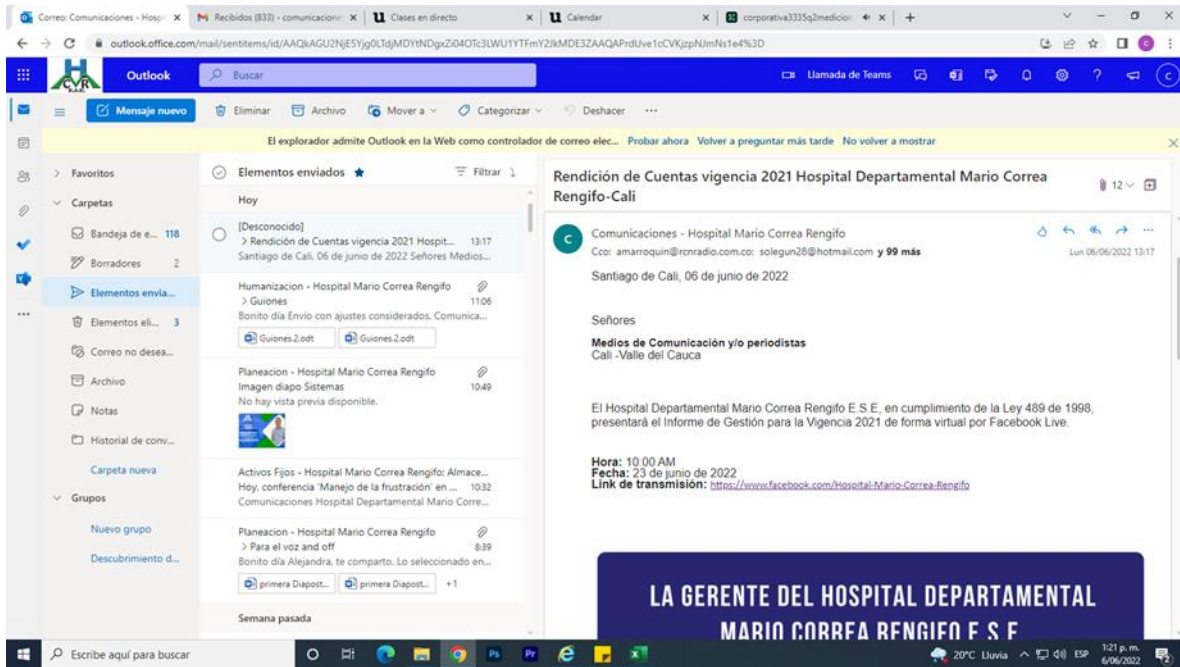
Correo: Comunicaciones - Hosp ×
Recibidos (833) - comunicacione ×
Clases en directo ×
Calendar ×
corporativa3335q2medicion ×
+

outlook.office.com/mail/sentitems/id/AAQkAGU2NjE5Yjg0LTdjMDYtNDgxZi04OTc3LWU1YTFmY2JkMDE3ZAAQAPrdUve1cCVKjzpNJmNs1e4%3D

Outlook
Buscar
Llamada de Teams

Mensaje nuevo
Eliminar
Archivo
Mover a
Categorizar
Deshacer
...

El explorador admite Outlook en la Web como controlador de correo elec... Probar ahora Volver a preguntar más tarde No volver a mostrar

Favoritos
Carpetas
Bandeja de e... 118
Borradores 2
Elementos envia...
Elementos eli... 3
Correo no desea...
Archivo
Notas
Historial de conv...
Carpeta nueva
Grupos
Nuevo grupo
Descubrimiento d...

Elementos enviados
Filtrar
Hoy
[Desconocido]
> Rendición de Cuentas vigencia 2021 Hospit... 13:17
Santiago de Cali, 06 de junio de 2022 Señores Medios...
Humanizacion - Hospital Mario Correa Rengifo
> Guiones 11:06
Bonito día Envío con ajustes considerados. Comunica...
Guiones2.odt
Guiones2.odt
Planeacion - Hospital Mario Correa Rengifo
Imagen diapo Sistemas 10:49
No hay vista previa disponible.
Activos Fijos - Hospital Mario Correa Rengifo: Almace...
Hoy, conferencia 'Manejo de la frustración' en ... 10:32
Comunicaciones Hospital Departamental Mario Corre...
Planeacion - Hospital Mario Correa Rengifo
> Para el voz and off 8:39
Bonito día Alejandra, te comparto. Lo seleccionado en...
primera Diapost...
primera Diapost...
+1
Semana pasada

Rendición de Cuentas vigencia 2021 Hospital Departamental Mario Correa Rengifo-Cali
12
Comunicaciones - Hospital Mario Correa Rengifo
Cco: amarroquin@rcnradio.com.co; solegun28@hotmail.com y 99 más
Lun 06/06/2022 13:17

Santiago de Cali, 06 de junio de 2022

Señores
Medios de Comunicación y/o periodistas
Cali -Valle del Cauca

El Hospital Departamental Mario Correa Rengifo E.S.E, en cumplimiento de la Ley 489 de 1998, presentará el Informe de Gestión para la Vigencia 2021 de forma virtual por Facebook Live.

Hora: 10:00 AM
Fecha: 23 de junio de 2022
Link de transmisión: https://www.facebook.com/Hospital-Mario-Correa-Rengifo

LA GERENTE DEL HOSPITAL DEPARTAMENTAL
MARIO CORREA RENGIFO E.S.E

Escribe aquí para buscar
20°C Lluvia ESP 1:21 p. m. 6/06/2022